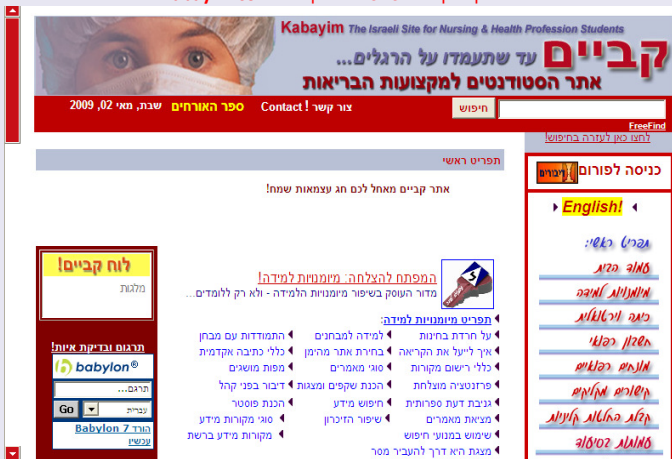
Kabayim The Israeli Site for Nursing & Health Profession Students

קביים עד שתעמדו על הרגלים...

אתר הסטודנטים למקצועות הבריאות

2009 ,שבת, מאי 02 ספר האורחים Contact ! צור קשר

חיפוש

FreeFind

לחצו כאן לעזרה בחיפוש!

כניסה לפורום פורום

English!

תפריט ראשי:

עמוד הבית

מיומנויות למידה

כימיה ורוקחות

חשבון רפואי

מאמרים רפואיים

קישורים מקצועיים

קולות העלאת מודעות

מועדות סטודנט

תפריט ראשי

אתר קביים מאחל לכם חג עצמאות שמח!

לוח קביים!

מלגות

המפתח להצלחה: מיומנויות למידה!

מדור העוסק בשיפור מיומנויות הלמידה - ולא רק ללומדים...

תפריט מיומנויות למידה:

על חרדת בחינות

למידה למבחנים

התמודדות עם מבחן

איך לייעל את הקריאה

בחירת אתר מהימן

כללי כתיבה אקדמית

כללי רישום מקורות

סוגי מאמרים

מפות מושגים

פרזנטציה מוצלחת

הכנת שקפים ומצגות

דיבור בפני קהל

גניבת דעת ספרותית

חיפוש מידע

הכנת פוסטר

מציאת מאמרים

שיפור הזיכרון

סוגי מקורות מידע

שימוש במנועי חיפוש

מקורות מידע ברשת

מצגת היא דרך להעביר מסר

תרגום ובדיקת איות!

babylon®

תרגם...

Go

עברית

הורד Babylon 7 עכשיו